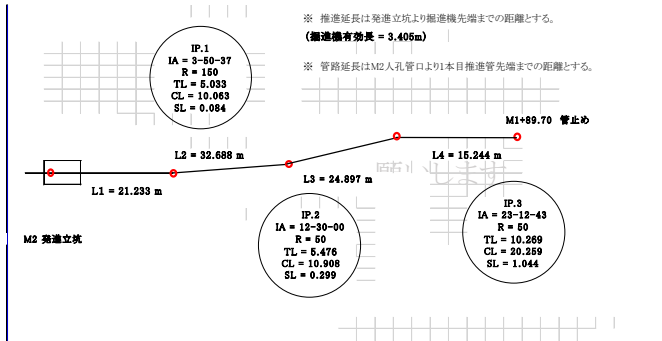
※ 推進延長は発進立坑より掘進機先端までの距離とする。
(掘進機有効長 = 3.405m)
※ 管路延長はM2人孔管口より1本目推進管先端までの距離とする。

IP.1
IA = 3-50-37
R = 150
TL = 5.033
CL = 10.063
SL = 0.084

M1+89.70 管止め

L2 = 32.688 m
L4 = 15.244 m
L1 = 21.233 m
L3 = 24.897 m

M2 発進立坑

IP.2
IA = 12-30-00
R = 50
TL = 5.476
CL = 10.908
SL = 0.299

IP.3
IA = 23-12-43
R = 50
TL = 10.269
CL = 20.259
SL = 1.044